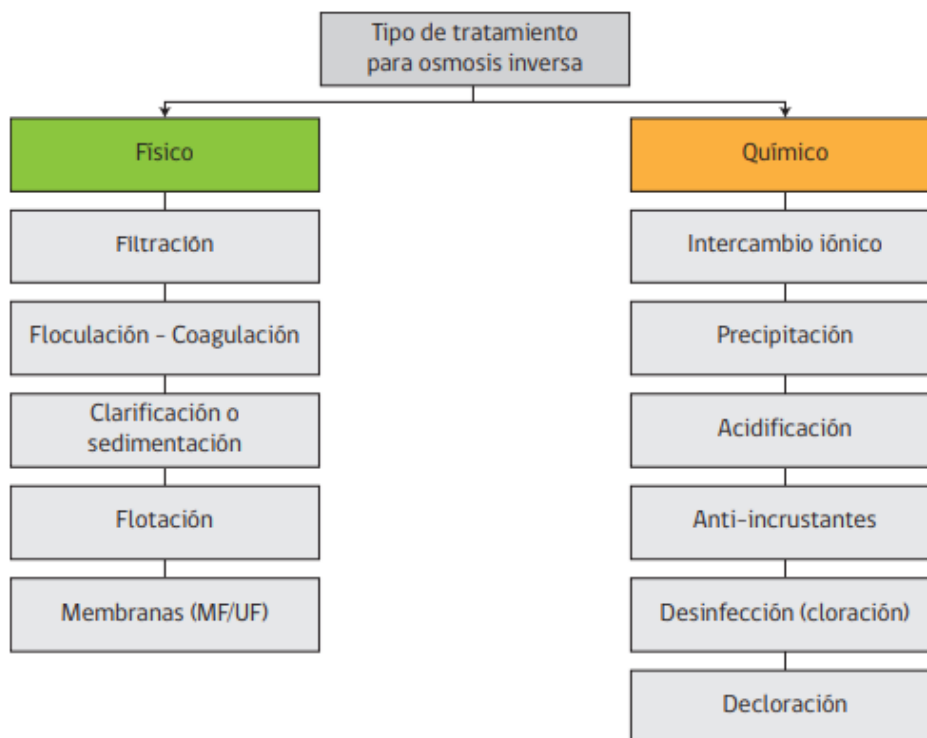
Tipo de tratamiento para osmosis inversa

Físico

Filtración

Floculación - Coagulación

Clarificación o sedimentación

Flotación

Membranas (MF/UF)

Químico

Intercambio iónico

Precipitación

Acidificación

Anti-incrustantes

Desinfección (cloración)

Decloración